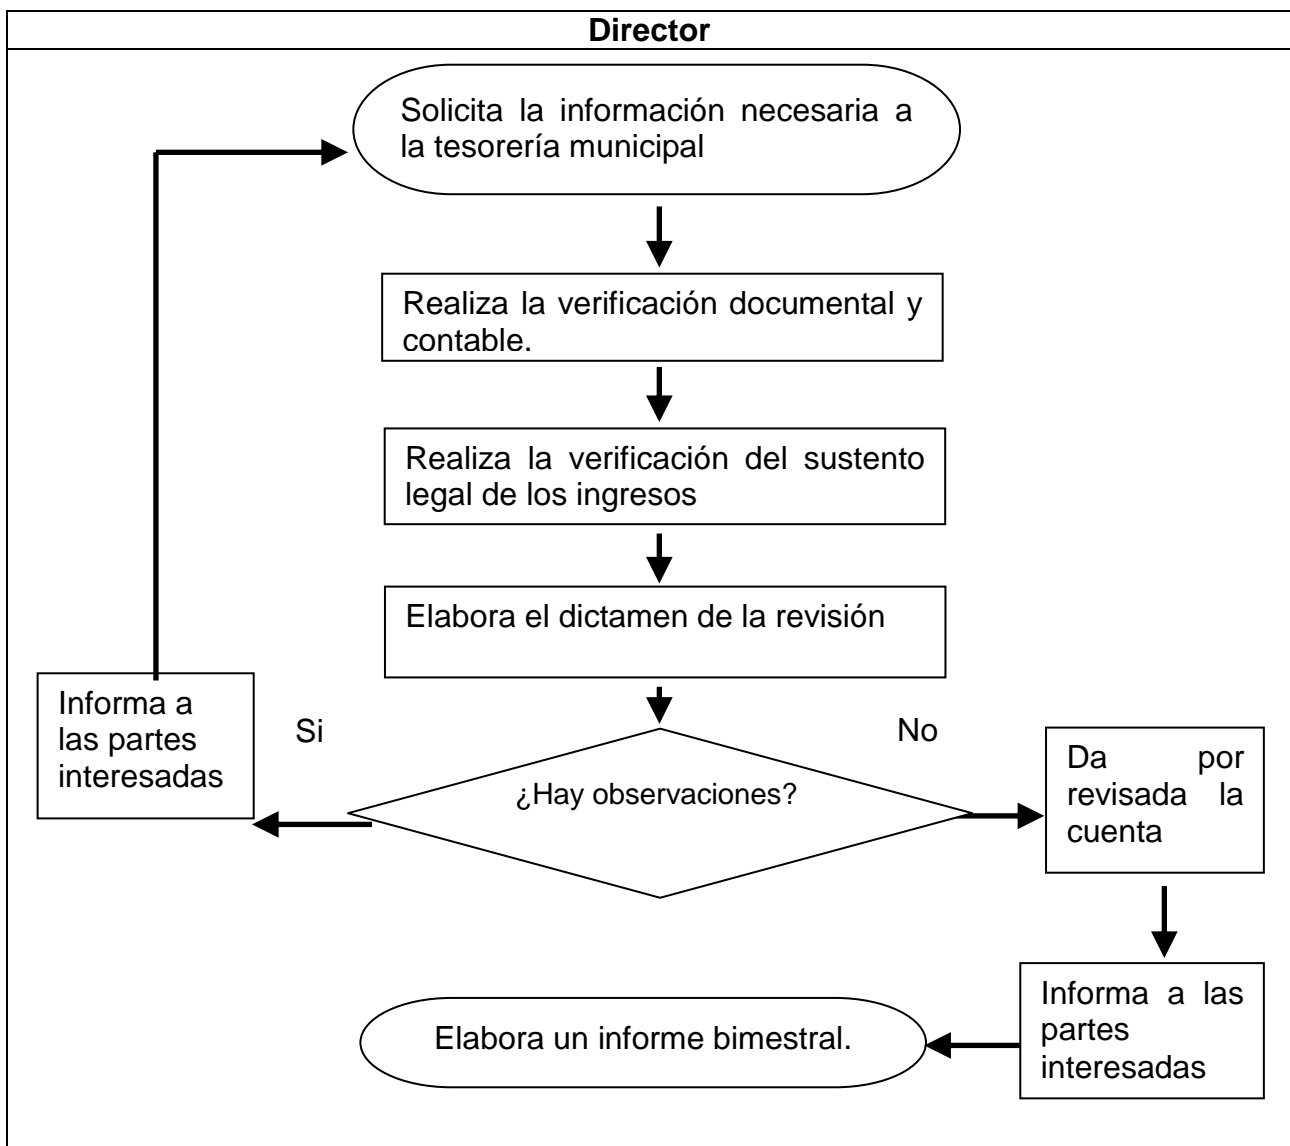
Director

Solicita la información necesaria a la tesorería municipal

Realiza la verificación documental y contable.

Realiza la verificación del sustento legal de los ingresos

Elabora el dictamen de la revisión

Informa a las partes interesadas

Si

No

¿Hay observaciones?

Da por revisada la cuenta

Informa a las partes interesadas

Elabora un informe bimestral.